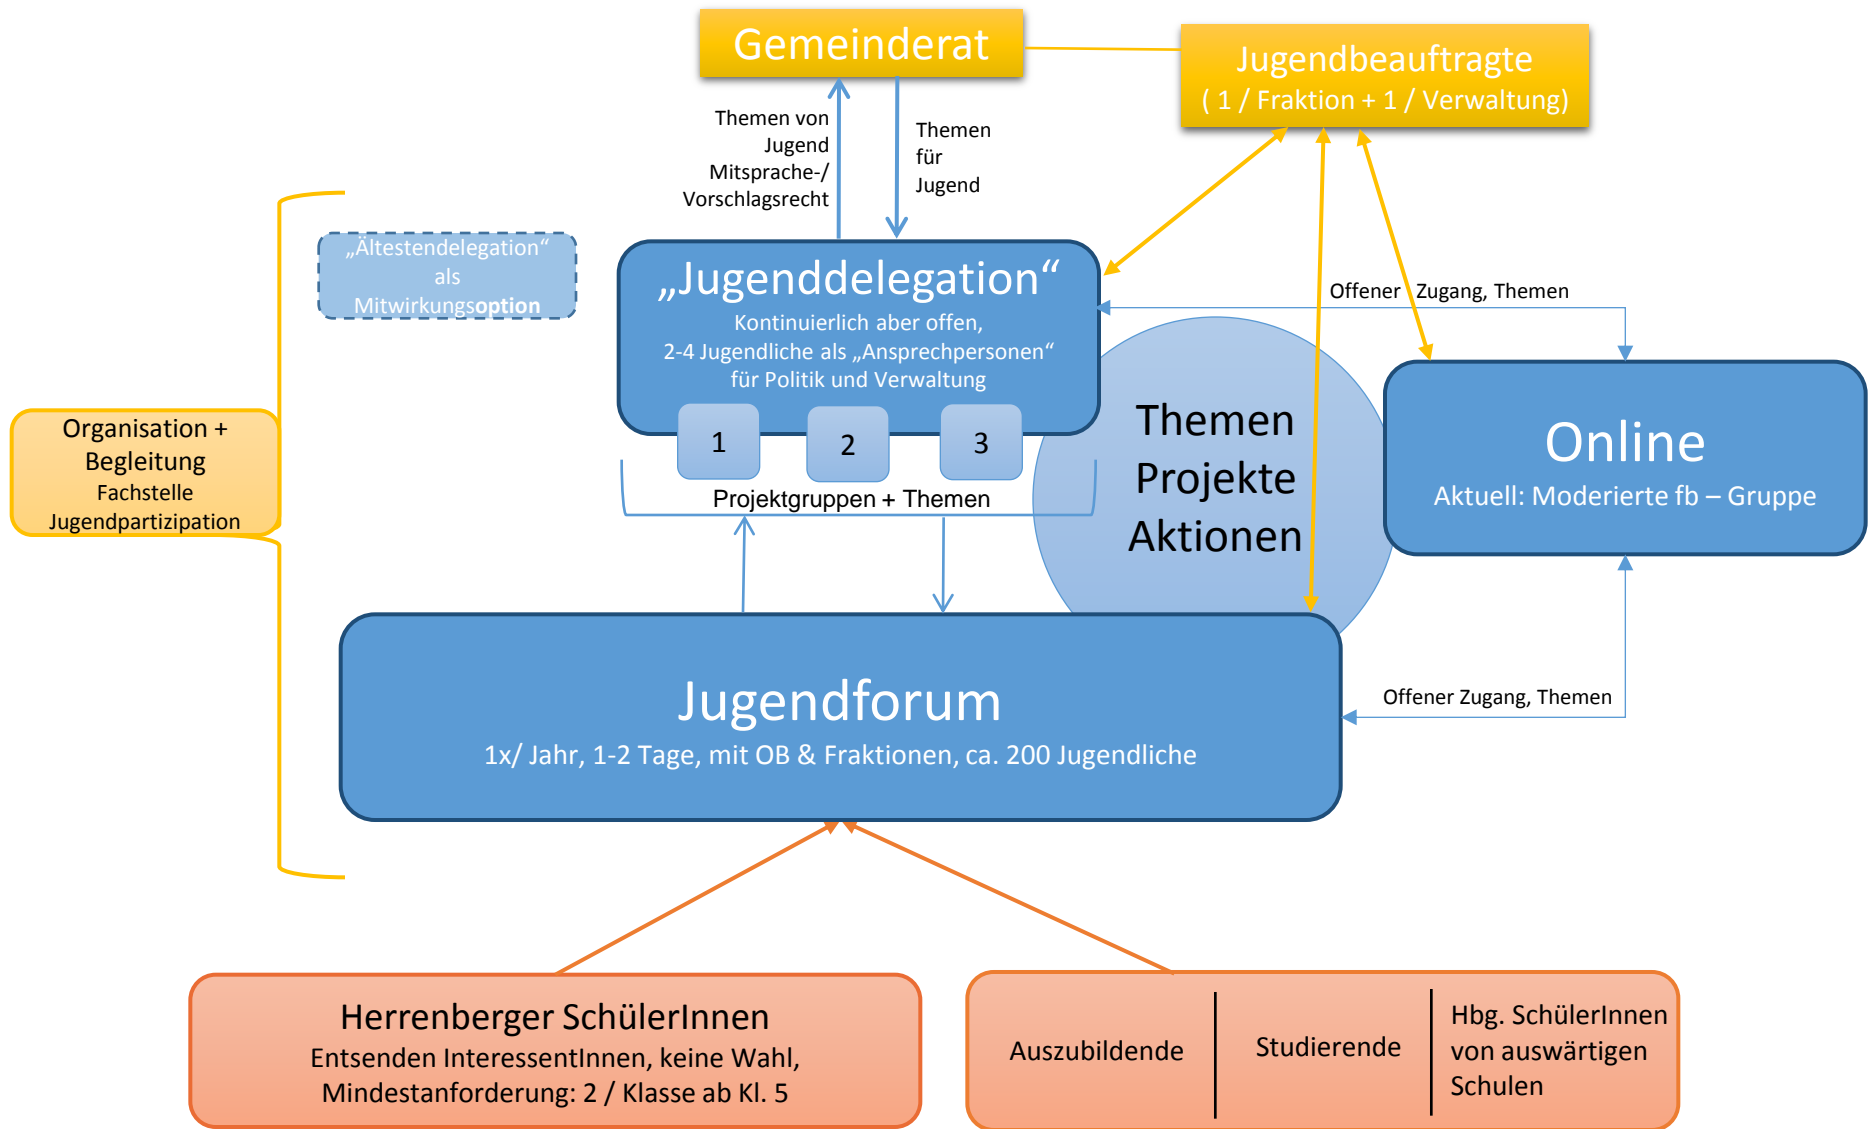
Gemeinderat

Jugendbeauftragte
( 1 / Fraktion + 1 / Verwaltung)

Themen von Jugend Mitsprache-/ Vorschlagsrecht

Themen für Jugend

„Ältestendelegation“ als Mitwirkungsoption

Organisation + Begleitung
Fachstelle Jugendpartizipation

„Jugenddelegation“
Kontinuierlich aber offen,
2-4 Jugendliche als „Ansprechpersonen“ für Politik und Verwaltung

1

2

3

Projektgruppen + Themen

Offener Zugang, Themen

Themen
Projekte
Aktionen

Online
Aktuell: Moderierte fb – Gruppe

Jugendforum
1x/ Jahr, 1-2 Tage, mit OB & Fraktionen, ca. 200 Jugendliche

Offener Zugang, Themen

Herrenberger SchülerInnen
Entsenden InteressentInnen, keine Wahl,
Mindestanforderung: 2 / Klasse ab Kl. 5

Auszubildende

Studierende

Hbg. SchülerInnen von auswärtigen Schulen